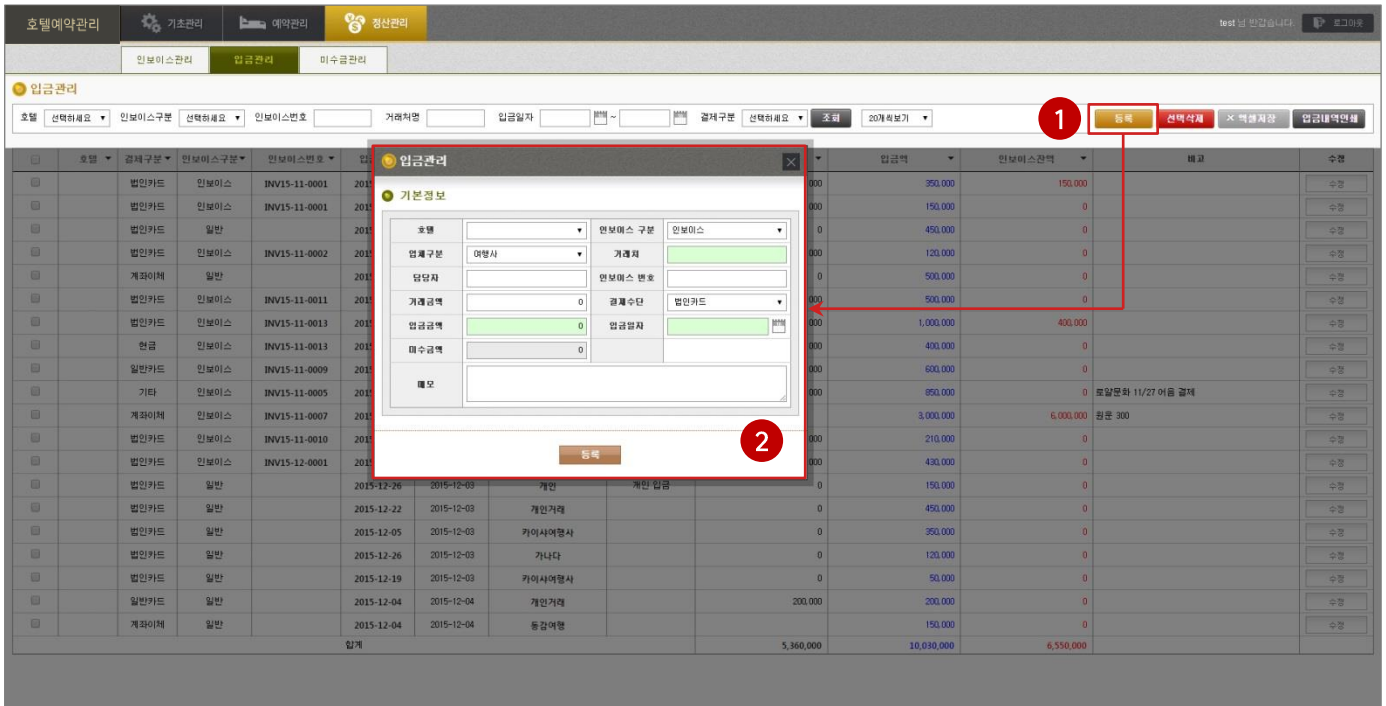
호텔예약관리 기초관리 예약관리 정산관리

test 님 반갑습니다 로그아웃

인보이스관리 입금관리 미수금관리

입금관리

호텔 선택하세요 인보이스구분 선택하세요 인보이스번호 거래처명 입금일자 ~ 결제구분 선택하세요 조회 20개씩보기

1

등록 선택삭제 엑셀저장 입금내역인쇄

| | 호텔 | 결제구분 | 인보이스구분 | 인보이스번호 | 입 | | | | | 입금액 | 인보이스잔액 | 비고 | 수정 |
|---|---|---|---|---|---|---|---|---|---|---|---|---|---|
| | | 법인카드 | 인보이스 | INV15-11-0001 | 201 | | | | 000 | 350,000 | 150,000 | | 수정 |
| | | 법인카드 | 인보이스 | INV15-11-0001 | 201 | | | | 000 | 150,000 | 0 | | 수정 |
| | | 법인카드 | 일반 | | 201 | | | | 0 | 450,000 | 0 | | 수정 |
| | | 법인카드 | 인보이스 | INV15-11-0002 | 201 | | | | 000 | 120,000 | 0 | | 수정 |
| | | 계좌이체 | 일반 | | 201 | | | | 0 | 500,000 | 0 | | 수정 |
| | | 법인카드 | 인보이스 | INV15-11-0011 | 201 | | | | 000 | 500,000 | 0 | | 수정 |
| | | 법인카드 | 인보이스 | INV15-11-0013 | 201 | | | | 000 | 1,000,000 | 400,000 | | 수정 |
| | | 현금 | 인보이스 | INV15-11-0013 | 201 | | | | 000 | 400,000 | 0 | | 수정 |
| | | 일반카드 | 인보이스 | INV15-11-0009 | 201 | | | | 000 | 600,000 | 0 | | 수정 |
| | | 기타 | 인보이스 | INV15-11-0005 | 201 | | | | 000 | 850,000 | 0 | 로얄문화 11/27 어음 결제 | 수정 |
| | | 계좌이체 | 인보이스 | INV15-11-0007 | 201 | | | | | 3,000,000 | 6,000,000 | 원운 300 | 수정 |
| | | 법인카드 | 인보이스 | INV15-11-0010 | 201 | | | | 000 | 210,000 | 0 | | 수정 |
| | | 법인카드 | 인보이스 | INV15-12-0001 | 201 | | | | 000 | 430,000 | 0 | | 수정 |
| | | 법인카드 | 일반 | | 2015-12-26 | 2015-12-03 | 개인 | 개인 입금 | 0 | 150,000 | 0 | | 수정 |
| | | 법인카드 | 일반 | | 2015-12-22 | 2015-12-03 | 개인거래 | | 0 | 450,000 | 0 | | 수정 |
| | | 법인카드 | 일반 | | 2015-12-05 | 2015-12-03 | 카이사여행사 | | 0 | 350,000 | 0 | | 수정 |
| | | 법인카드 | 일반 | | 2015-12-26 | 2015-12-03 | 가나다 | | 0 | 120,000 | 0 | | 수정 |
| | | 법인카드 | 일반 | | 2015-12-19 | 2015-12-03 | 카이사여행사 | | 0 | 50,000 | 0 | | 수정 |
| | | 일반카드 | 일반 | | 2015-12-04 | 2015-12-04 | 개인거래 | | 200,000 | 200,000 | 0 | | 수정 |
| | | 계좌이체 | 일반 | | 2015-12-04 | 2015-12-04 | 동감여행 | | | 150,000 | 0 | | 수정 |
| | | | | 합계 | | | | | 5,360,000 | 10,030,000 | 6,550,000 | | |

입금관리

기본정보

| 호텔 | | 인보이스 구분 | 인보이스 |
|---|---|---|---|
| 업체구분 | 여행사 | 거래처 | |
| 담당자 | | 인보이스 번호 | |
| 거래금액 | 0 | 결제수단 | 법인카드 |
| 입금금액 | 0 | 입금일자 | |
| 미수금액 | 0 | | |
| 메모 | | | |

2

등록